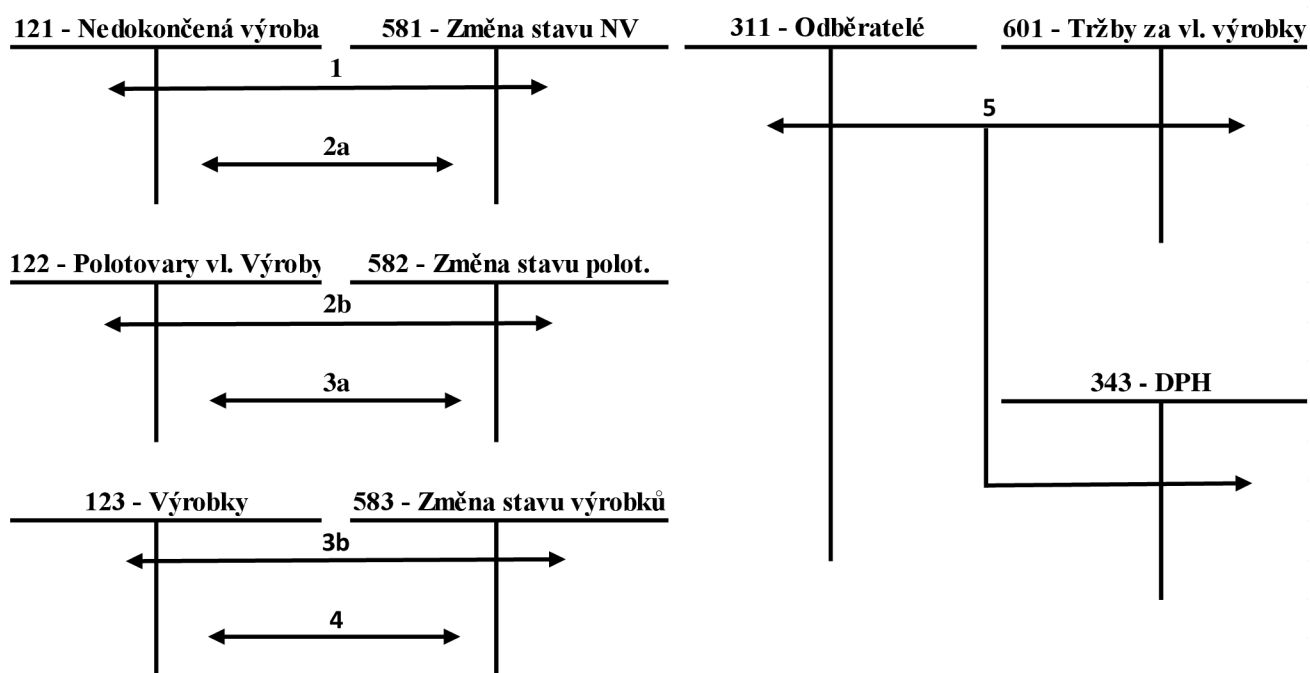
121 - Nedokončená výroba

581 - Změna stavu NV

1

2a

122 - Polotovary vl. Výroby

582 - Změna stavu polot.

2b

3a

123 - Výrobky

583 - Změna stavu výrobků

3b

4

311 - Odběratelé

601 - Tržby za vl. výrobky

5

343 - DPH